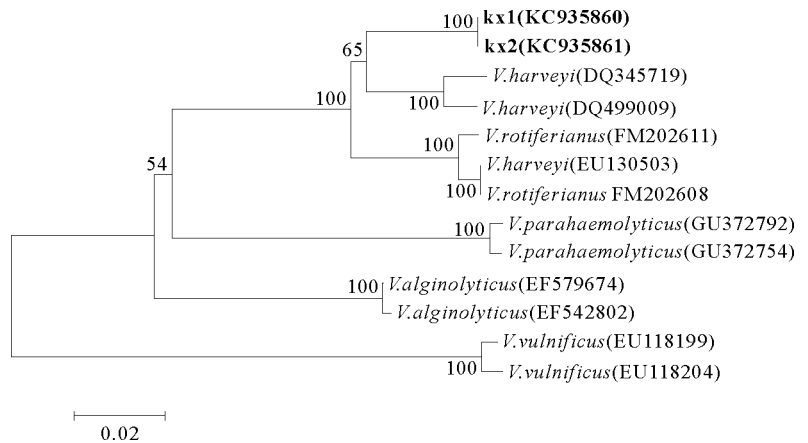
100 kx1(KC935860)
kx2(KC935861)
65
V.harveyi(DQ345719)
100 V.harveyi(DQ499009)
100
100 V.rotiferianus(FM202611)
V.harveyi(EU130503)
100 V.rotiferianus FM202608
54
100 V.parahaemolyticus(GU372792)
V.parahaemolyticus(GU372754)
100 V.alginolyticus(EF579674)
V.alginolyticus(EF542802)
V.vulnificus(EU118199)
100 V.vulnificus(EU118204)
0.02